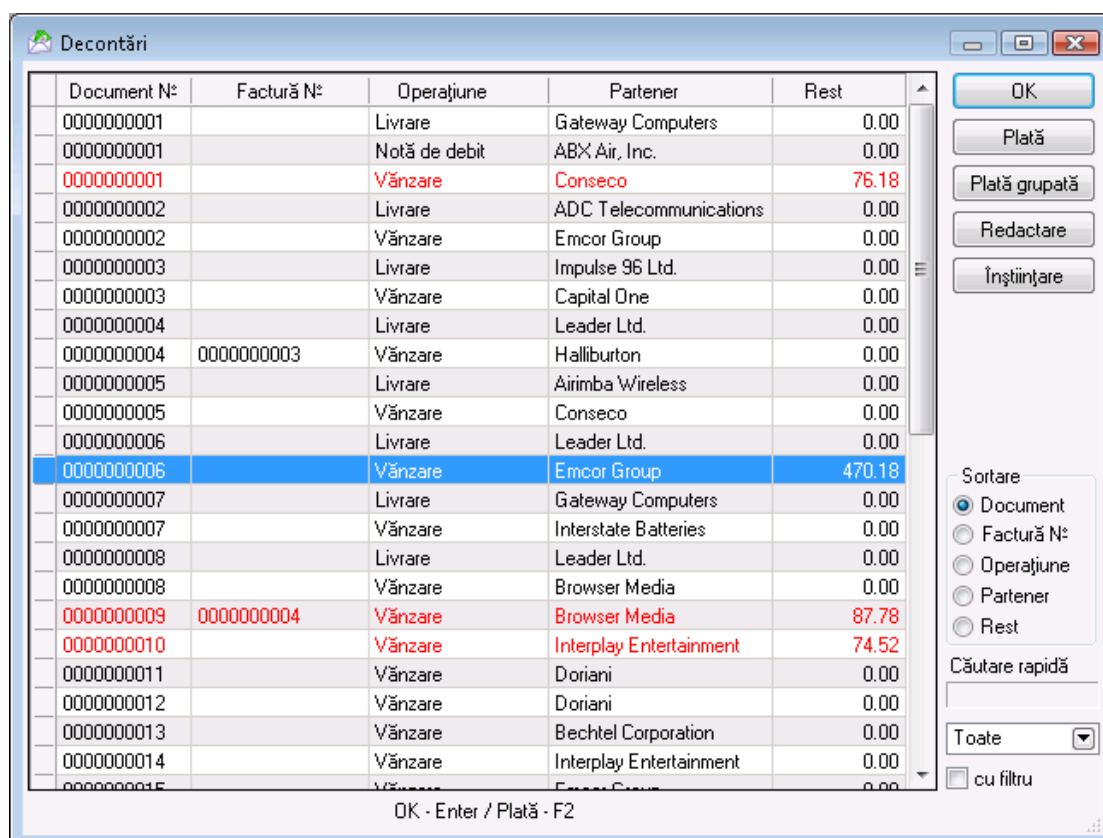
Decontări

| Document № | Factură № | Operaţiune | Partener | Rest |
|---|---|---|---|---|
| 0000000001 | | Livrare | Gateway Computers | 0.00 |
| 0000000001 | | Notă de debit | ABX Air, Inc. | 0.00 |
| 0000000001 | | Vânzare | Conseco | 76.18 |
| 0000000002 | | Livrare | ADC Telecommunications | 0.00 |
| 0000000002 | | Vânzare | Emcor Group | 0.00 |
| 0000000003 | | Livrare | Impulse 96 Ltd. | 0.00 |
| 0000000003 | | Vânzare | Capital One | 0.00 |
| 0000000004 | | Livrare | Leader Ltd. | 0.00 |
| 0000000004 | 0000000003 | Vânzare | Halliburton | 0.00 |
| 0000000005 | | Livrare | Airimba Wireless | 0.00 |
| 0000000005 | | Vânzare | Conseco | 0.00 |
| 0000000006 | | Livrare | Leader Ltd. | 0.00 |
| 0000000006 | | Vânzare | Emcor Group | 470.18 |
| 0000000007 | | Livrare | Gateway Computers | 0.00 |
| 0000000007 | | Vânzare | Interstate Batteries | 0.00 |
| 0000000008 | | Livrare | Leader Ltd. | 0.00 |
| 0000000008 | | Vânzare | Browser Media | 0.00 |
| 0000000009 | 0000000004 | Vânzare | Browser Media | 87.78 |
| 0000000010 | | Vânzare | Interplay Entertainment | 74.52 |
| 0000000011 | | Vânzare | Doriani | 0.00 |
| 0000000012 | | Vânzare | Doriani | 0.00 |
| 0000000013 | | Vânzare | Bechtel Corporation | 0.00 |
| 0000000014 | | Vânzare | Interplay Entertainment | 0.00 |
| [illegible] | | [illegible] | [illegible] | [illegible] |

OK
Plată
Plată grupată
Redactare
Înştiinţare

Sortare
Document
Factură №
Operaţiune
Partener
Rest

Căutare rapidă

Toate
cu filtru

OK - Enter / Plată - F2